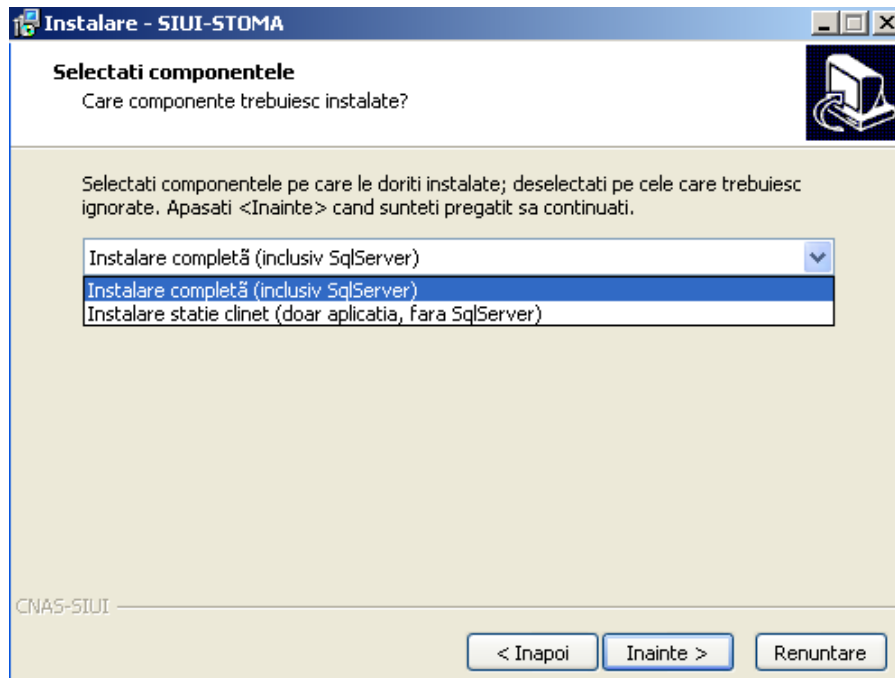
Instalare - SIUI-STOMA

Selectati componentele
Care componente trebuiesc instalate?

Selectati componentele pe care le doriti instalate; deselectati pe cele care trebuiesc ignorate. Apasati <Inainte> cand sunteti pregatit sa continuati.

Instalare completă (inclusiv SqlServer)

Instalare completă (inclusiv SqlServer)
Instalare statie clinet (doar aplicatia, fara SqlServer)

CNAS-SIUI

< Inapoi
Inainte >
Renuntare